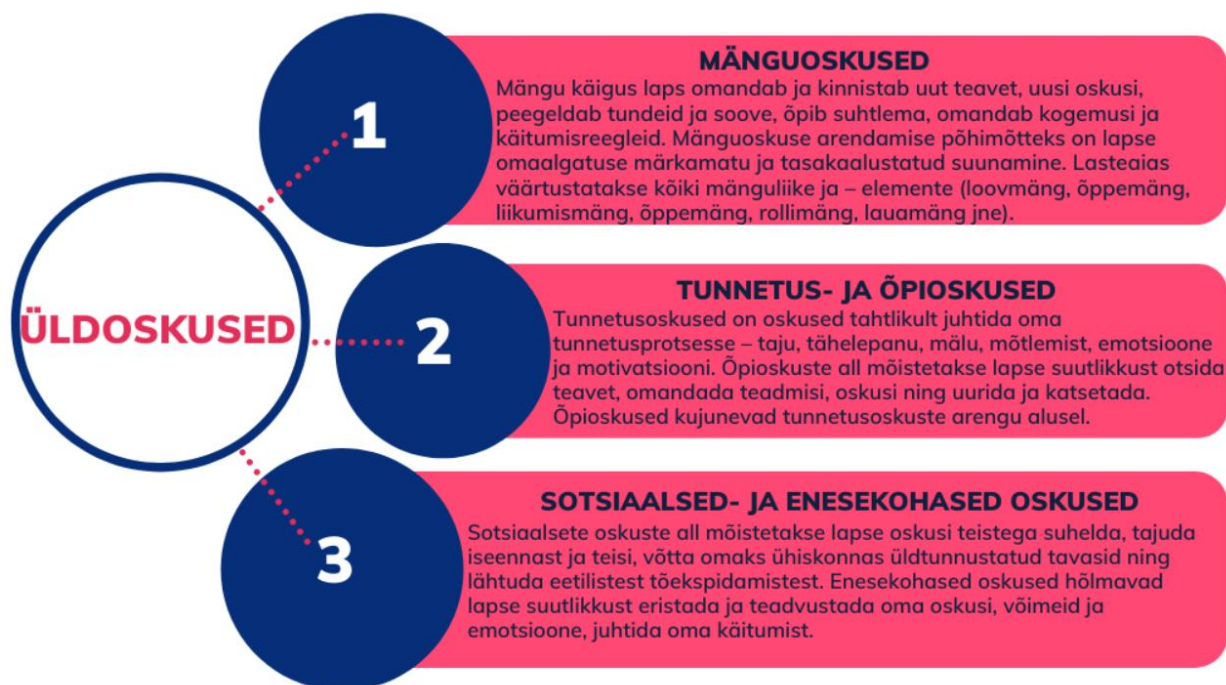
ÜLDOSKUSED

1

MÄNGUOSKUSED

Mängu käigus laps omandab ja kinnistab uut teavet, uusi oskusi, peegeldab tundeid ja soove, õpib suhtlema, omandab kogemusi ja käitumisreegleid. Mänguoskuse arendamise põhimõtteks on lapse omaalgatuse märkamatu ja tasakaalustatud suunamine. Lasteaias väärtustatakse kõiki mänguliike ja – elemente (loovmäng, õppemäng, liikumismäng, õppemäng, rollimäng, lauamäng jne).

2

TUNNETUS- JA ÕPIOSKUSED

Tunnetusoskused on oskused tahtlikult juhtida oma tunnetusprotsesse – taju, tähelepanu, mälu, mõtlemist, emotsioone ja motivatsiooni. Õpioskuste all mõistetakse lapse suutlikkust otsida teavet, omandada teadmisi, oskusi ning uurida ja katsetada. Õpioskused kujunevad tunnetusoskuste arengu alusel.

3

SOTSIAALSED- JA ENESEKOHASED OSKUSED

Sotsiaalsete oskuste all mõistetakse lapse oskusi teistega suhelda, tajuda iseennast ja teisi, võtta omaks ühiskonnas üldtunnustatud tavasid ning lähtuda eetilistest tõekspidamistest. Enesekohased oskused hõlmavad lapse suutlikkust eristada ja teadvustada oma oskusi, võimeid ja emotsioone, juhtida oma käitumist.